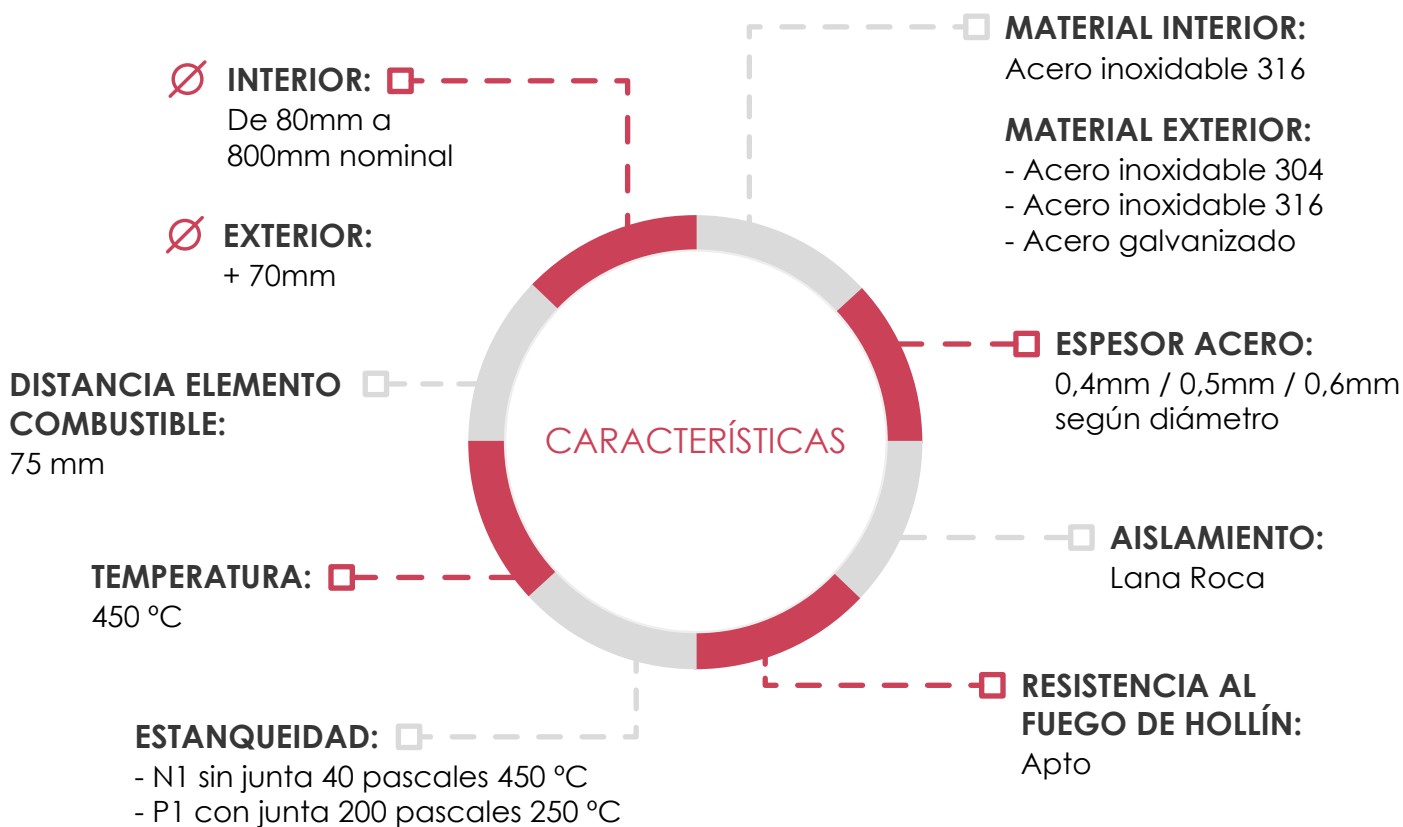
Ø INTERIOR:
De 80mm a 800mm nominal

Ø EXTERIOR:
+ 70mm

DISTANCIA ELEMENTO COMBUSTIBLE:
75 mm

TEMPERATURA:
450 ºC

ESTANQUEIDAD:
- N1 sin junta 40 pascales 450 ºC
- P1 con junta 200 pascales 250 ºC

CARACTERÍSTICAS

MATERIAL INTERIOR:
Acero inoxidable 316

MATERIAL EXTERIOR:
- Acero inoxidable 304
- Acero inoxidable 316
- Acero galvanizado

ESPESOR ACERO:
0,4mm / 0,5mm / 0,6mm según diámetro

AISLAMIENTO:
Lana Roca

RESISTENCIA AL FUEGO DE HOLLÍN:
Apto